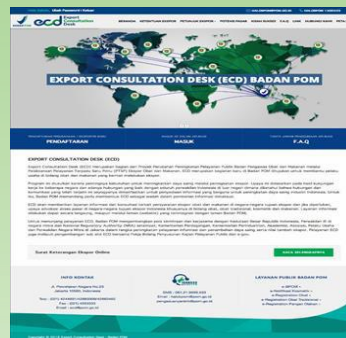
ecd Export Consultation Desk

EXPORT CONSULTATION DESK (ECD) BADAN POM

PENDAFTARAN

MASUK

F.A.Q

EXPORT CONSULTATION DESK (ECD)

Surat Keterangan Ekspor Online

INFO KONTAK

LAYANAN PUBLIK BADAN POM